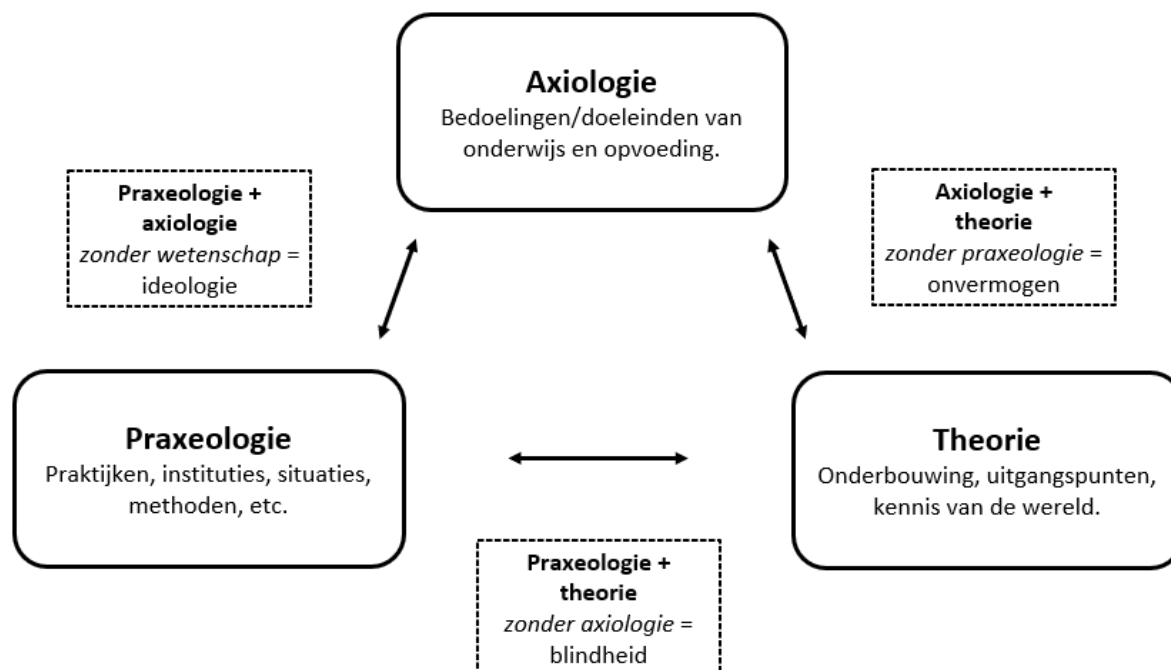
Axiologie
Bedoelingen/doeleinden van onderwijs en opvoeding.

Praxeologie + axiologie
zonder wetenschap = ideologie

Axiologie + theorie
zonder praxeologie = onvermogen

Praxeologie
Praktijken, instituties, situaties, methoden, etc.

Theorie
Onderbouwing, uitgangspunten, kennis van de wereld.

Praxeologie + theorie
zonder axiologie = blindheid